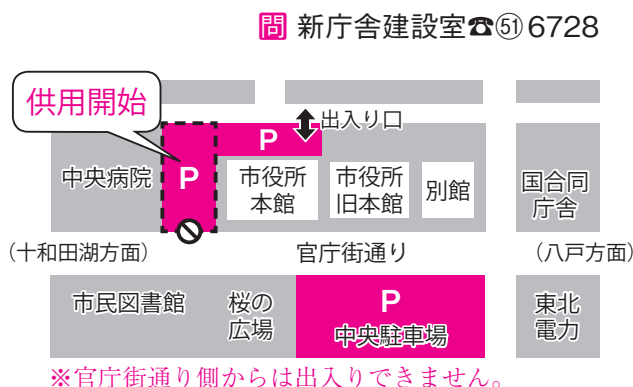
問 新庁舎建設室☎51 6728

供用開始

P

出入り口

中央病院

P

市役所本館

市役所旧本館

別館

国合同庁舎

（十和田湖方面）

官庁街通り

（八戸方面）

市民図書館

桜の広場

P
中央駐車場

東北電力

※官庁街通り側からは出入りできません。